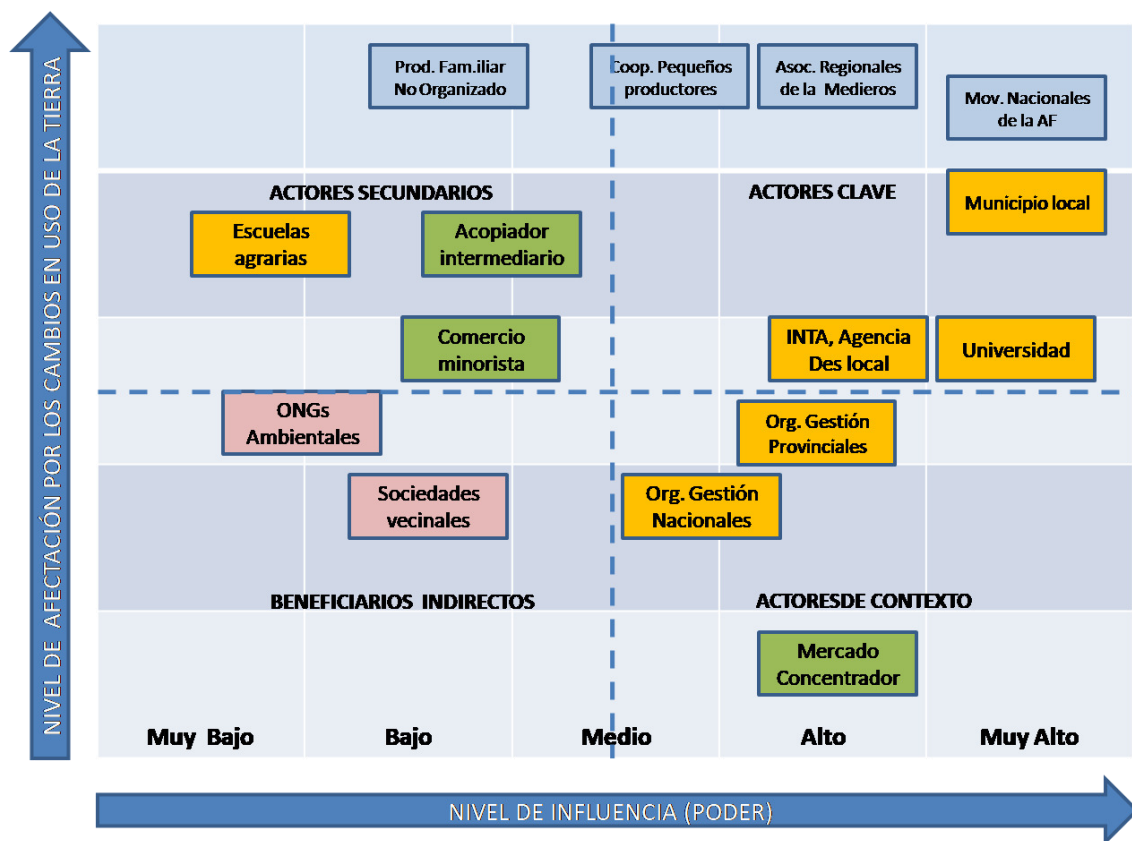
NIVEL DE AFECTACIÓN POR LOS CAMBIOS EN USO DE LA TIERRA

Prod. Fam.iliar No Organizado

Coop. Pequeños productores

Asoc. Regionales de la Medieros

Mov. Nacionales de la AF

ACTORES SECUNDARIOS

ACTORES CLAVE

Municipio local

Escuelas agrarias

Acopiador intermediario

Comercio minorista

INTA, Agencia Des local

Universidad

ONGs Ambientales

Org. Gestión Provinciales

Sociedades vecinales

Org. Gestión Nacionales

BENEFICIARIOS INDIRECTOS

ACTORESDE CONTEXTO

Mercado Concentrador

Muy Bajo

Bajo

Medio

Alto

Muy Alto

NIVEL DE INFLUENCIA (PODER)